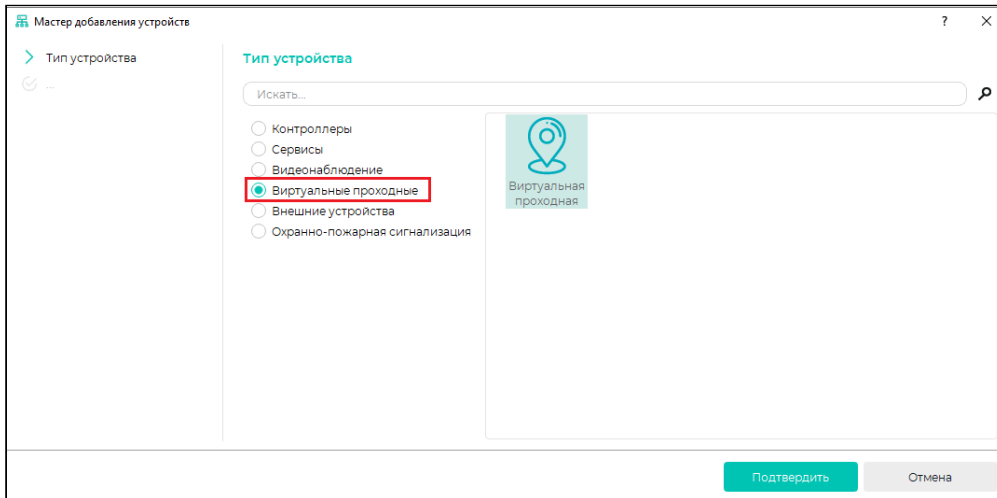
Мастер добавления устройств
? ×

Тип устройства
...

Тип устройства

Искать...

Контроллеры
Сервисы
Видеонаблюдение
Виртуальные проходные
Внешние устройства
Охранно-пожарная сигнализация

Виртуальная проходная

Подтвердить
Отмена